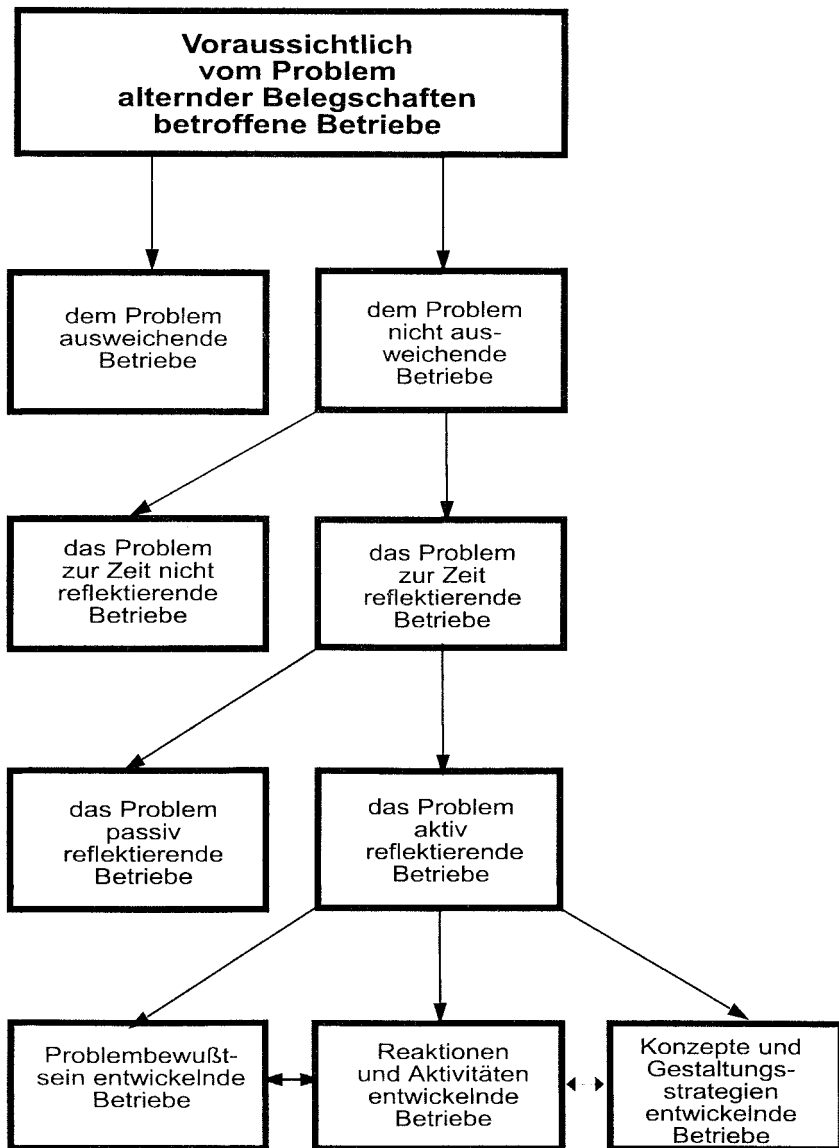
Voraussichtlich vom Problem alternder Belegschaften betroffene Betriebe

dem Problem ausweichende Betriebe

dem Problem nicht ausweichende Betriebe

das Problem zur Zeit nicht reflektierende Betriebe

das Problem zur Zeit reflektierende Betriebe

das Problem passiv reflektierende Betriebe

das Problem aktiv reflektierende Betriebe

Problembewußtsein entwickelnde Betriebe

Reaktionen und Aktivitäten entwickelnde Betriebe

Konzepte und Gestaltungsstrategien entwickelnde Betriebe